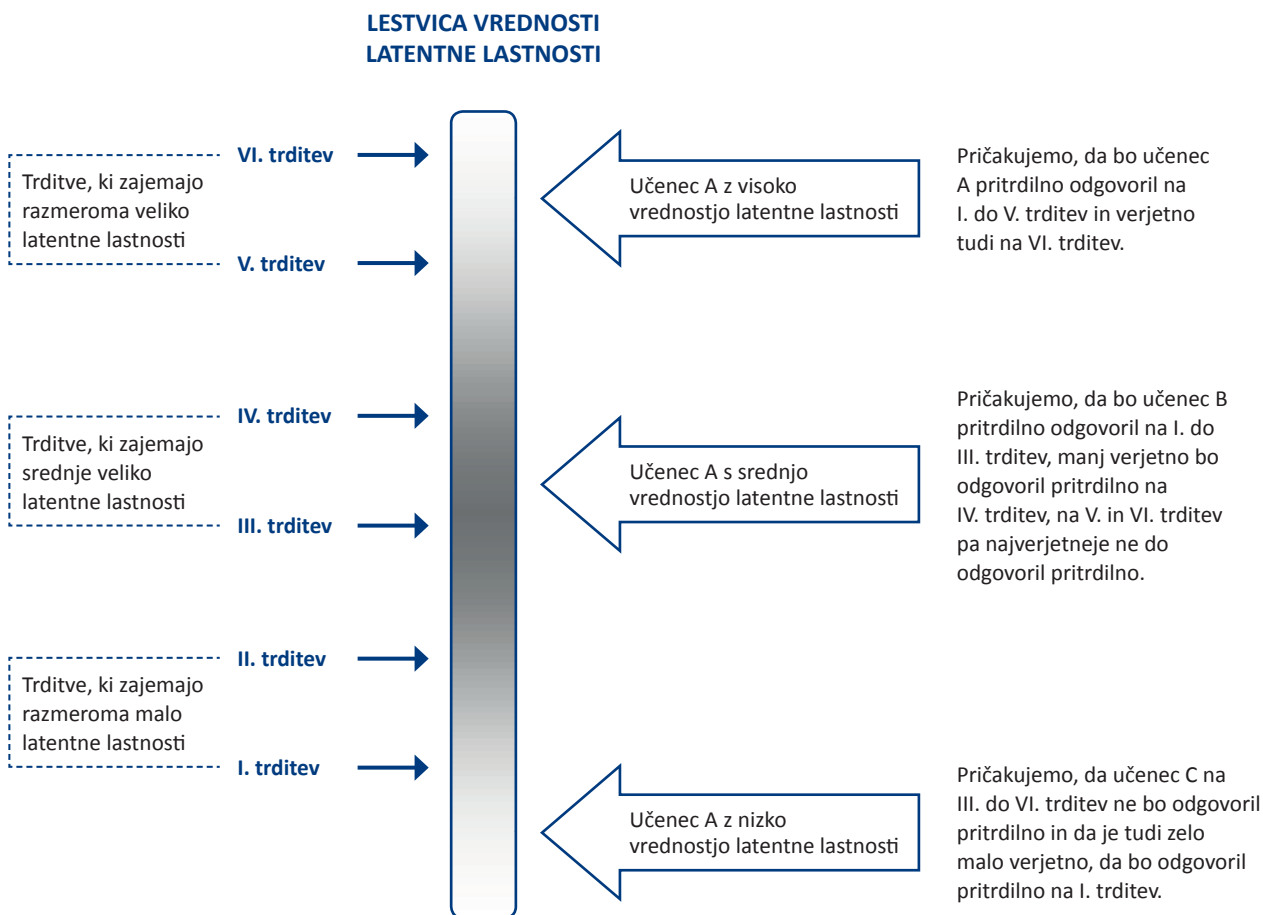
LESTVICA VREDNOSTI
LATENTNE LASTNOSTI

VI. trditev

Trditve, ki zajemajo razmeroma veliko latentne lastnosti

V. trditev

Učenec A z visoko vrednostjo latentne lastnosti

Pričakujemo, da bo učenec A pritrdilno odgovoril na I. do V. trditev in verjetno tudi na VI. trditev.

IV. trditev

Trditve, ki zajemajo srednje veliko latentne lastnosti

III. trditev

Učenec A s srednjo vrednostjo latentne lastnosti

Pričakujemo, da bo učenec B pritrdilno odgovoril na I. do III. trditev, manj verjetno bo odgovoril pritrdilno na IV. trditev, na V. in VI. trditev pa najverjetneje ne do odgovoril pritrdilno.

II. trditev

Trditve, ki zajemajo razmeroma malo latentne lastnosti

I. trditev

Učenec A z nizko vrednostjo latentne lastnosti

Pričakujemo, da učenec C na III. do VI. trditev ne bo odgovoril pritrdilno in da je tudi zelo malo verjetno, da bo odgovoril pritrdilno na I. trditev.